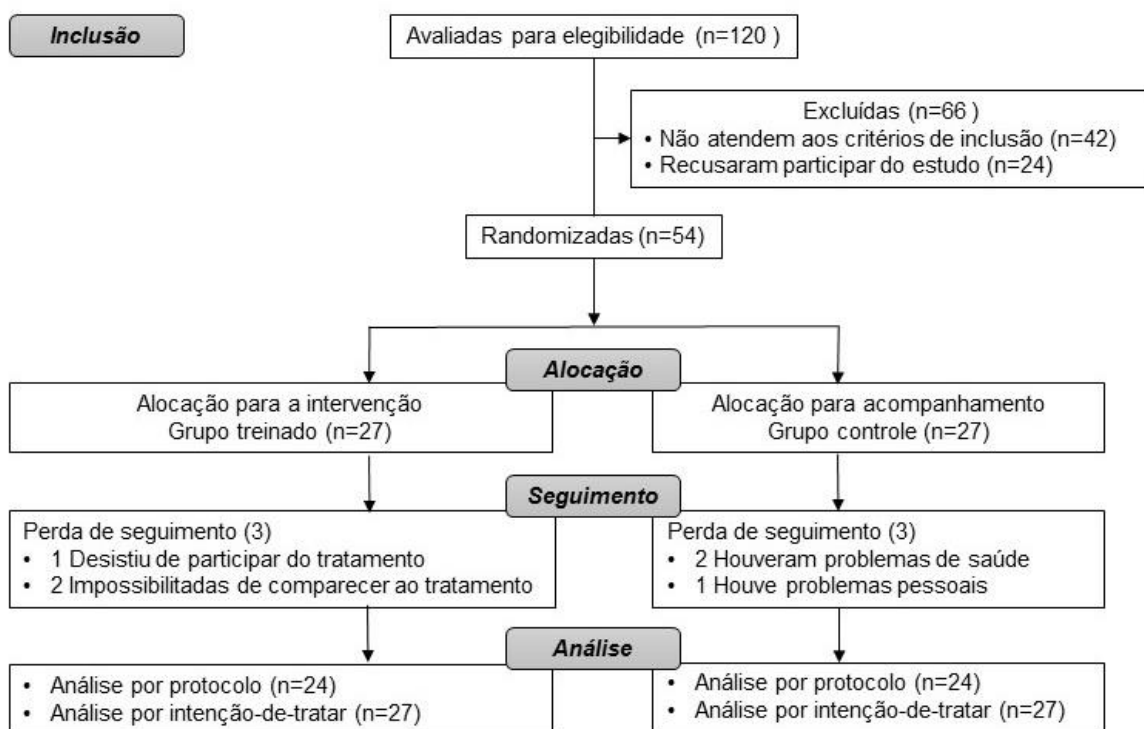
Inclusão

Avaliadas para elegibilidade (n=120 )

Excluídas (n=66 )
• Não atendem aos critérios de inclusão (n=42)
• Recusaram participar do estudo (n=24)

Randomizadas (n=54)

Alocação

Alocação para a intervenção
Grupo treinado (n=27)

Alocação para acompanhamento
Grupo controle (n=27)

Seguimento

Perda de seguimento (3)
• 1 Desistiu de participar do tratamento
• 2 Impossibilitadas de comparecer ao tratamento

Perda de seguimento (3)
• 2 Houveram problemas de saúde
• 1 Houve problemas pessoais

Análise

• Análise por protocolo (n=24)
• Análise por intenção-de-tratar (n=27)

• Análise por protocolo (n=24)
• Análise por intenção-de-tratar (n=27)